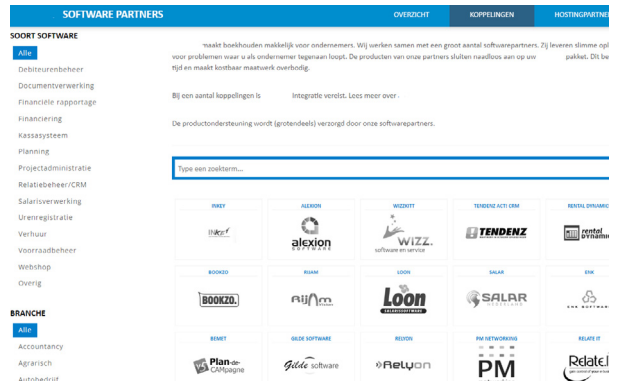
SOFTWARE PARTNERS

OVERZICHT KOPPELINGEN HOSTINGPARTNE

SOORT SOFTWARE

Alle
Debiteurenbeheer
Documentverwerking
Financiële rapportage
Financiering
Kassasysteem
Planning
Projectadministratie
Relatiebeheer/CRM
Salarisverwerking
Urenregistratie
Verhuur
Voorraadbeheer
Webshop
Overig

BRANCHE

Alle
Accountancy
Agrarisch
Autobedrijf

maakt boekhouden makkelijk voor ondernemers. Wij werken samen met een groot aantal softwarepartners. Zij leveren slimme opl voor problemen waar u als ondernemer tegenaan loopt. De producten van onze partners sluiten naadloos aan op uw pakket. Dit be tijd en maakt kostbaar maatwerk overbodig.

Bij een aantal koppelingen is integratie vereist. Lees meer over .

De productondersteuning wordt (grotendeels) verzorgd door onze softwarepartners.

Type een zoekterm...

| INKEY | ALEXION | WIZZIOTT | TENDENZ ACTI CRM | RENTAL DYNAMI |
|---|---|---|---|---|
| inkey | alexion SOFTWARE | WiZZ. software en service | TENDENZ | rental dynami |
| BOOKZO | RIJAM | LOON | SALAR | ENK |
| BOOKZO. | Rijam | Loon SALARISSOFTWARE | SALAR | ENK SOFTWARE |
| BEMET | GILDE SOFTWARE | RELYON | PM NETWORKING | RELATE IT |
| Plan-de-CAMpagne | Gilde software | Relyon | PM | Relate |